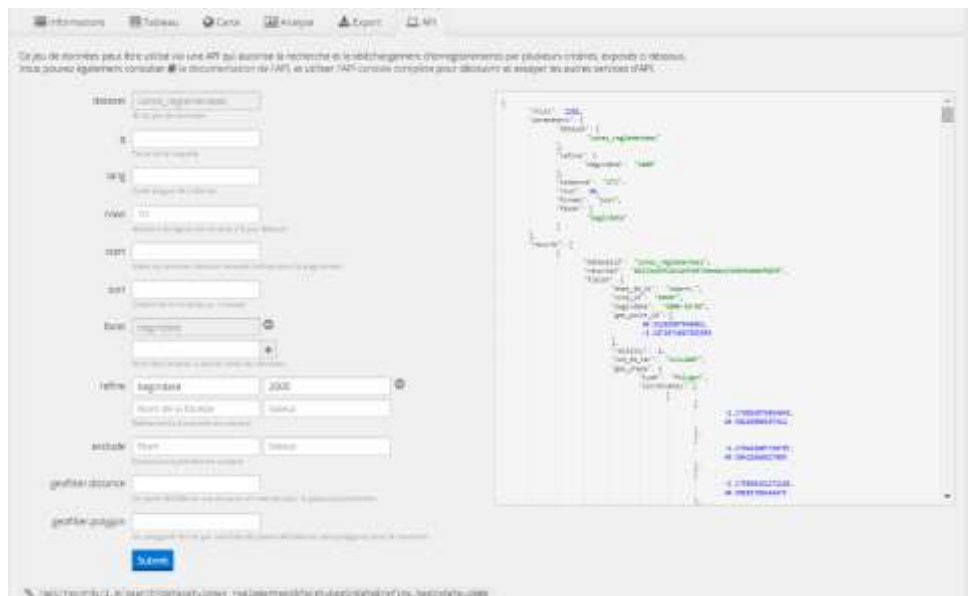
Informations Tableau Carte Analyse Export API

Ce jeu de données peut être utilisé via une API qui autorise la recherche et le téléchargement d'enregistrements par plusieurs critères, exposés ci-dessous. Vous pouvez également consulter la documentation de l'API, et utiliser l'API console complète pour découvrir et essayer les autres services d'API.

dataset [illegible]

q

lang

rows 10

start

sort

facet

refine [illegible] 2000

exclude

geofilter.distance

geofilter.polygon

Submit

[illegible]